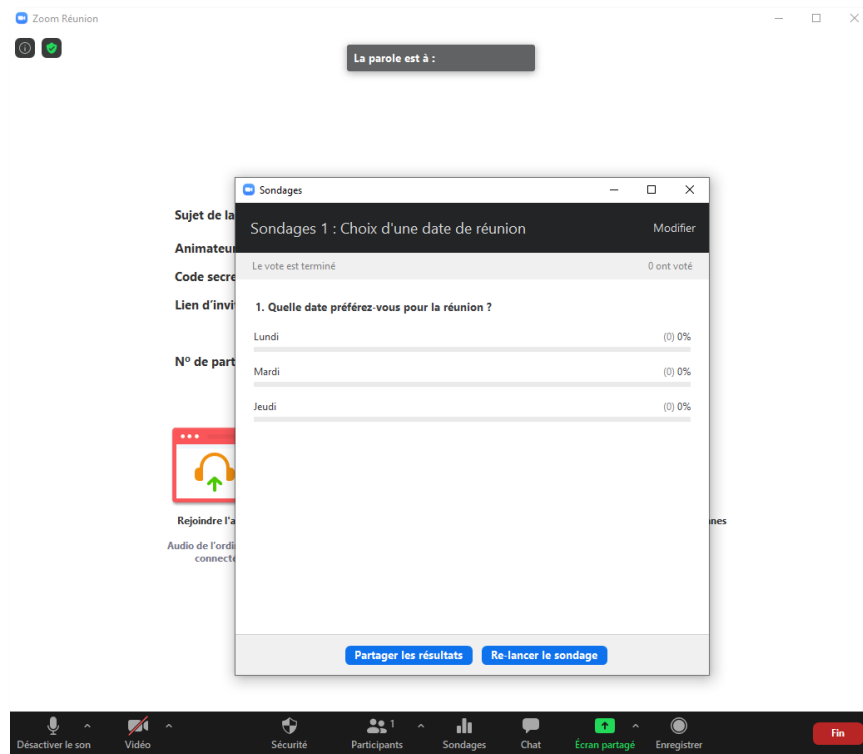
Zoom Réunion

La parole est à :

Sujet de la

Animateur

Code secre

Lien d'invi

N° de part

Rejoindre l'a

Audio de l'ordi
connecté

nes

Sondages

Sondages 1 : Choix d'une date de réunion

Modifier

Le vote est terminé

0 ont voté

1. Quelle date préférez-vous pour la réunion ?

Lundi (0) 0%

Mardi (0) 0%

Jeudi (0) 0%

Partager les résultats

Re-lancer le sondage

Désactiver le son

Vidéo

Sécurité

Participants 1

Sondages

Chat

Écran partagé

Enregistrer

Fin